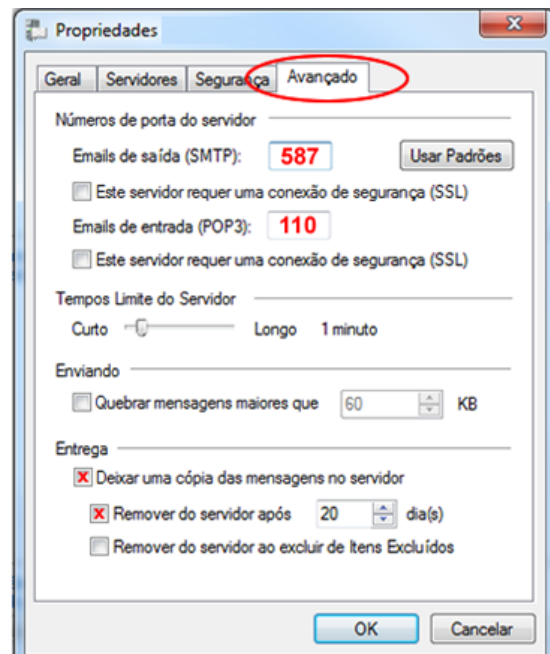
Propriedades

Geral | Servidores | Segurança | Avançado

Números de porta do servidor

Emails de saída (SMTP): 587 | Usar Padrões

Este servidor requer uma conexão de segurança (SSL)

Emails de entrada (POP3): 110

Este servidor requer uma conexão de segurança (SSL)

Tempos Limite do Servidor

Curto Longo 1 minuto

Enviando

Quebrar mensagens maiores que 60 KB

Entrega

Deixar uma cópia das mensagens no servidor

Remover do servidor após 20 dia(s)

Remover do servidor ao excluir de Itens Excluídos

OK | Cancelar